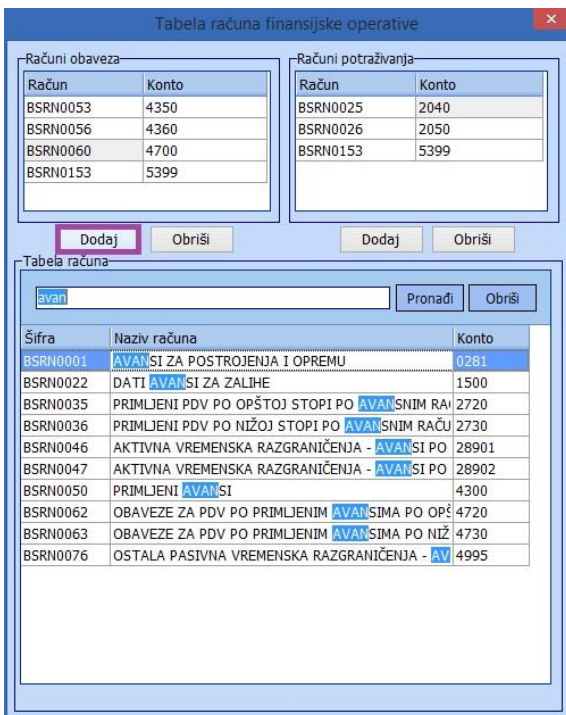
Tabela računa finansijske operative

Računi obaveza

| Račun | Konto |
|---|---|
| BSRN0053 | 4350 |
| BSRN0056 | 4360 |
| BSRN0060 | 4700 |
| BSRN0153 | 5399 |

Računi potraživanja

| Račun | Konto |
|---|---|
| BSRN0025 | 2040 |
| BSRN0026 | 2050 |
| BSRN0153 | 5399 |

Dodaj Obriši Dodaj Obriši

Tabela računa

avan

Pronađi Obriši

| Šifra | Naziv računa | Konto |
|---|---|---|
| BSRN0001 | AVANSI ZA POSTROJENJA I OPREMU | 0281 |
| BSRN0022 | DATI AVANSI ZA ZALIHE | 1500 |
| BSRN0035 | PRIMLJENI PDV PO OPŠTOJ STOPI PO AVANSNIM RA | 2720 |
| BSRN0036 | PRIMLJENI PDV PO NIŽOJ STOPI PO AVANSNIM RAČU | 2730 |
| BSRN0046 | AKTIVNA VREMENSKA RAZGRANIČENJA - AVANSI PO | 28901 |
| BSRN0047 | AKTIVNA VREMENSKA RAZGRANIČENJA - AVANSI PO | 28902 |
| BSRN0050 | PRIMLJENI AVANSI | 4300 |
| BSRN0062 | OBAVEZE ZA PDV PO PRIMLJENIM AVANSIMA PO OPŠ | 4720 |
| BSRN0063 | OBAVEZE ZA PDV PO PRIMLJENIM AVANSIMA PO NIŽ | 4730 |
| BSRN0076 | OSTALA PASIVNA VREMENSKA RAZGRANIČENJA - AV | 4995 |